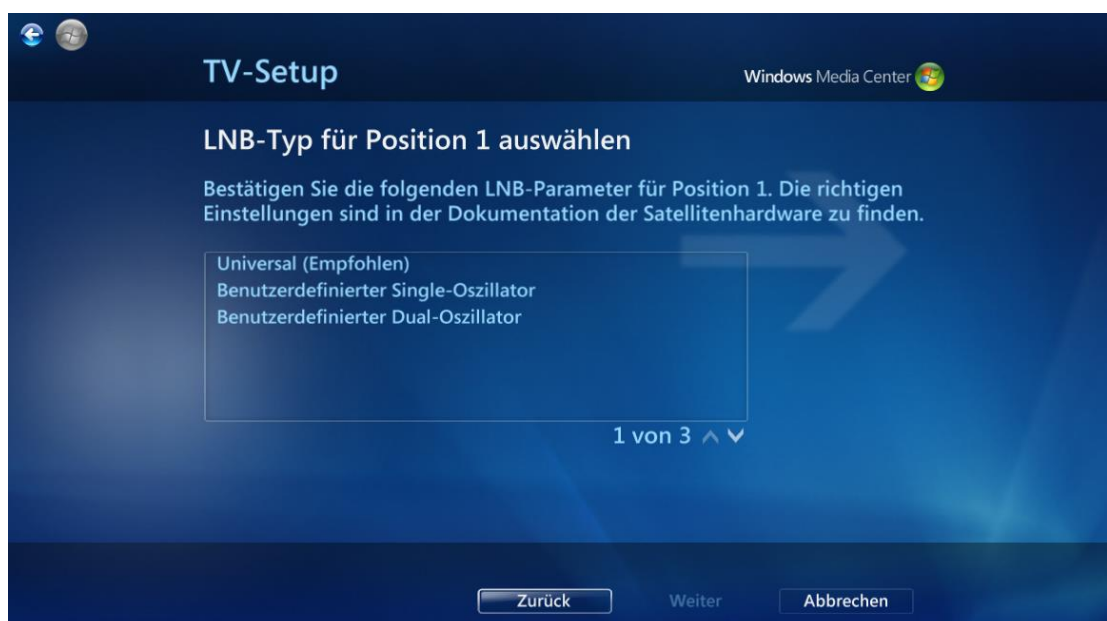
TV-Setup

Windows Media Center

LNB-Typ für Position 1 auswählen

Bestätigen Sie die folgenden LNB-Parameter für Position 1. Die richtigen Einstellungen sind in der Dokumentation der Satellitenhardware zu finden.

Universal (Empfohlen)
Benutzerdefinierter Single-Oszillator
Benutzerdefinierter Dual-Oszillator

1 von 3

Zurück
Weiter
Abbrechen